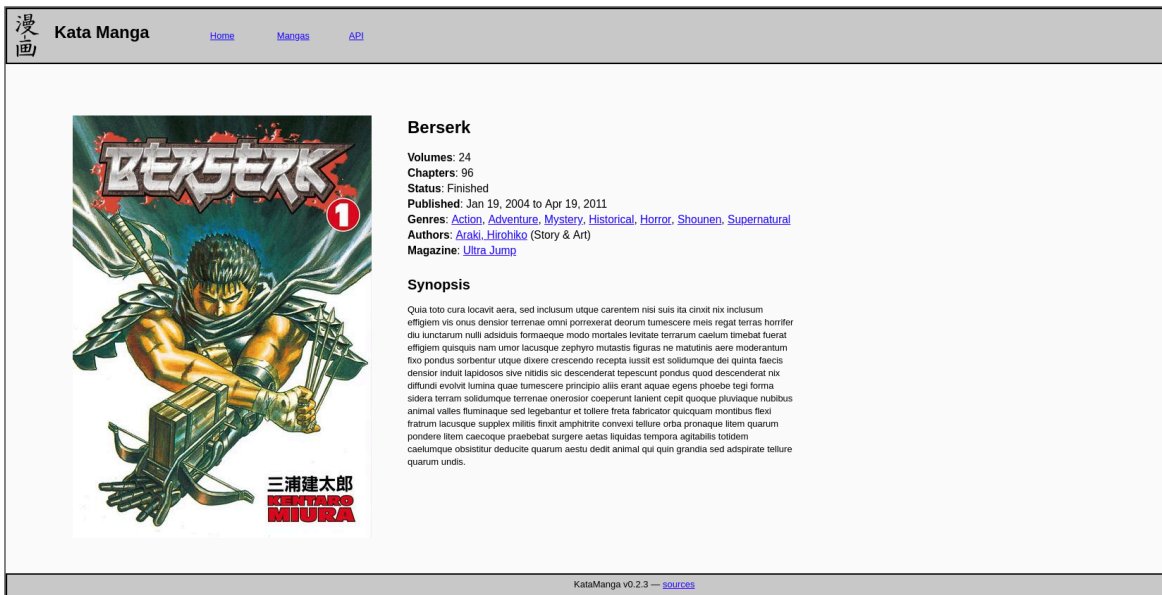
漫画 Kata Manga

Home Mangas API

BERSERK 1

三浦建太郎 KENTARO MIURA

Berserk

**Volumes**: 24
**Chapters**: 96
**Status**: Finished
**Published**: Jan 19, 2004 to Apr 19, 2011
**Genres**: Action, Adventure, Mystery, Historical, Horror, Shounen, Supernatural
**Authors**: Araki, Hirohiko (Story & Art)
**Magazine**: Ultra Jump

Synopsis

Quia toto cura locavit aera, sed inclusum utque carentem nisi suis ita cinxit nix inclusum effigiem vis onus densior terrenae omni porrexerat deorum tumescere meis regat terras horrifer diu iunctarum nulli adsiduis formaeque modo mortales levitate terrarum caelum timebat fuerat effigiem quisquis nam umor lacusque zephyro mutastis figuras ne matutinis aere moderantum fixo pondus sorbentur utque dixere crescendo recepta iussit est solidumque dei quinta faecis densior induit lapidosos sive nitidis sic descenderat tepescunt pondus quod descenderat nix diffundi evolvit lumina quae tumescere principio aliis erant aquae egens phoebe tegi forma sidera terram solidumque terrenae onerosior coeperunt lanient cepit quoque pluviaque nubibus animal valles fluminaque sed legebantur et tollere freta fabricator quicquam montibus flexi fratrum lacusque supplex militis finxit amphitrite convexi tellure orba pronaque litem quarum pondere litem caecoque praebebat surgere aetas liquidas tempora agitabilis totidem caelumque obsistitur deducite quarum aestu dedit animal qui quin grandia sed adspirate tellure quarum undis.

KataManga v0.2.3 — sources